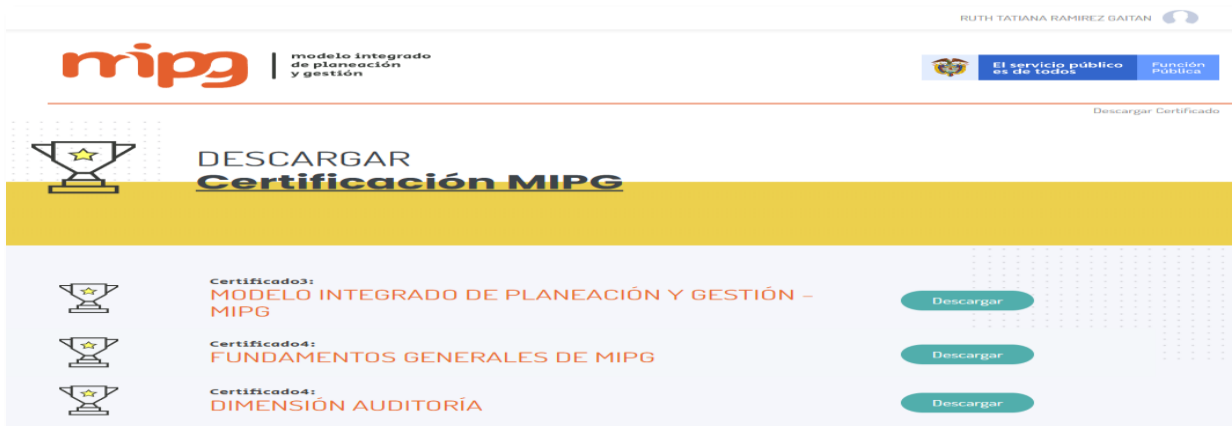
RUTH TATIANA RAMIREZ GAITAN

mipg | modelo integrado de planeación y gestión

El servicio público es de todos | Función Pública

Descargar Certificado

DESCARGAR
Certificación MIPG

Certificado3:
MODELO INTEGRADO DE PLANEACIÓN Y GESTIÓN – MIPG
Descargar

Certificado4:
FUNDAMENTOS GENERALES DE MIPG
Descargar

Certificado4:
DIMENSIÓN AUDITORÍA
Descargar